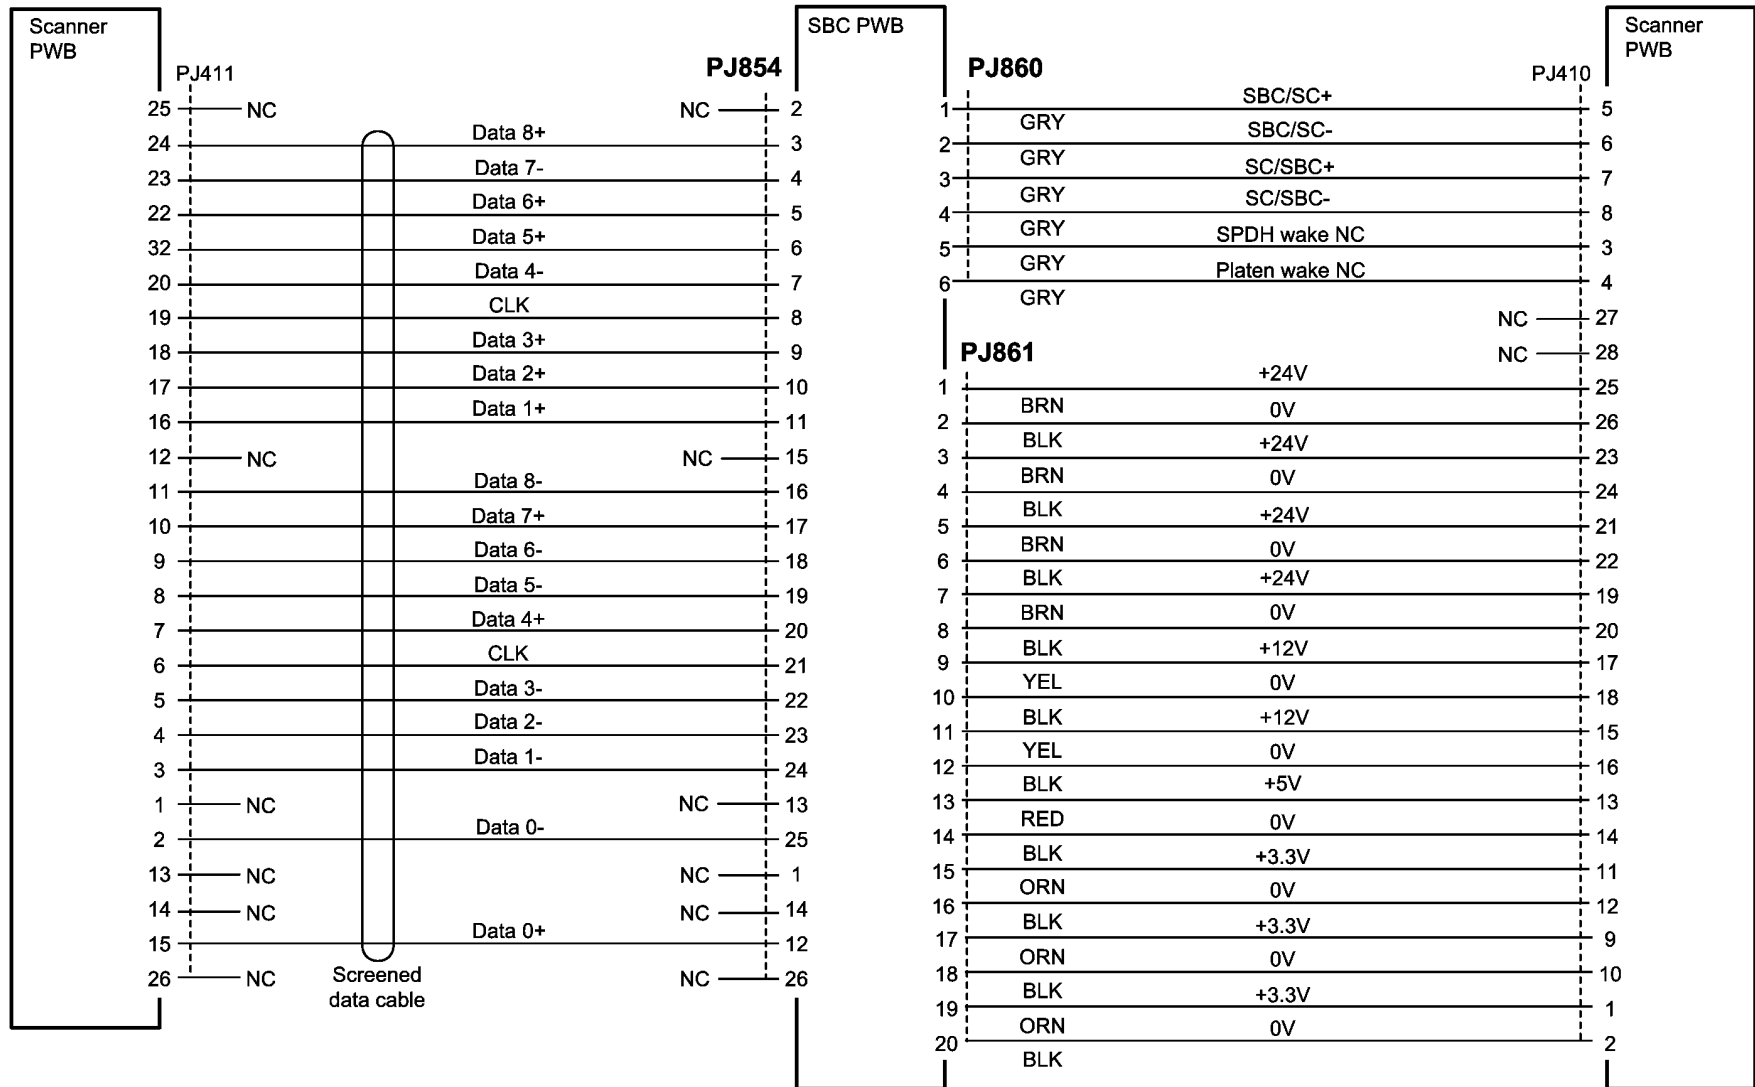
Scanner PWB

PJ411

25 NC
24
23
22
32
20
19
18
17
16
12 NC
11
10
9
8
7
6
5
4
3
1 NC
2
13 NC
14 NC
15
26 NC

Data 8+
Data 7-
Data 6+
Data 5+
Data 4-
CLK
Data 3+
Data 2+
Data 1+
Data 8-
Data 7+
Data 6-
Data 5-
Data 4+
CLK
Data 3-
Data 2-
Data 1-
Data 0-
Data 0+

Screened data cable

PJ854

NC 2
3
4
5
6
7
8
9
10
11
NC 15
16
17
18
19
20
21
22
23
24
NC 13
25
NC 1
NC 14
12
NC 26

SBC PWB

PJ860

1 SBC/SC+ 5
GRY
2 SBC/SC- 6
GRY
3 SC/SBC+ 7
GRY
4 SC/SBC- 8
GRY
5 SPDH wake NC 3
GRY
6 Platen wake NC 4
GRY

NC 27
NC 28

PJ861

1 +24V 25
BRN
2 0V 26
BLK
3 +24V 23
BRN
4 0V 24
BLK
5 +24V 21
BRN
6 0V 22
BLK
7 +24V 19
BRN
8 0V 20
BLK
9 +12V 17
YEL
10 0V 18
BLK
11 +12V 15
YEL
12 0V 16
BLK
13 +5V 13
RED
14 0V 14
BLK
15 +3.3V 11
ORN
16 0V 12
BLK
17 +3.3V 9
ORN
18 0V 10
BLK
19 +3.3V 1
ORN
20 0V 2
BLK

PJ410

Scanner PWB